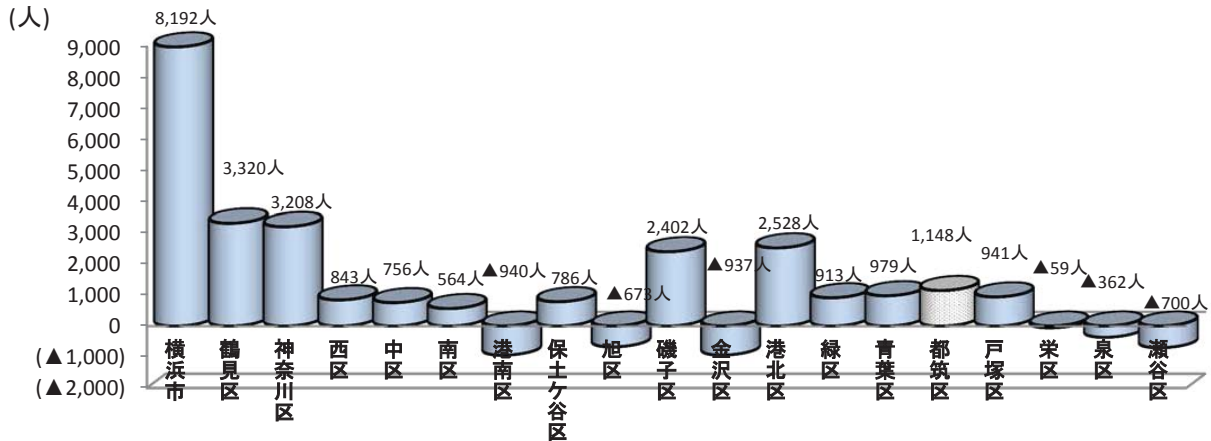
(人)
9,000
8,000
7,000
6,000
5,000
4,000
3,000
2,000
1,000
0
(▲1,000)
(▲2,000)

8,192人
3,320人
3,208人
843人
756人
564人
▲940人
786人
▲673人
2,402人
▲937人
2,528人
913人
979人
1,148人
941人
▲59人
▲362人
▲700人

横浜市
鶴見区
神奈川区
西区
中区
南区
港南区
保土ケ谷区
旭区
磯子区
金沢区
港北区
緑区
青葉区
都筑区
戸塚区
栄区
泉区
瀬谷区